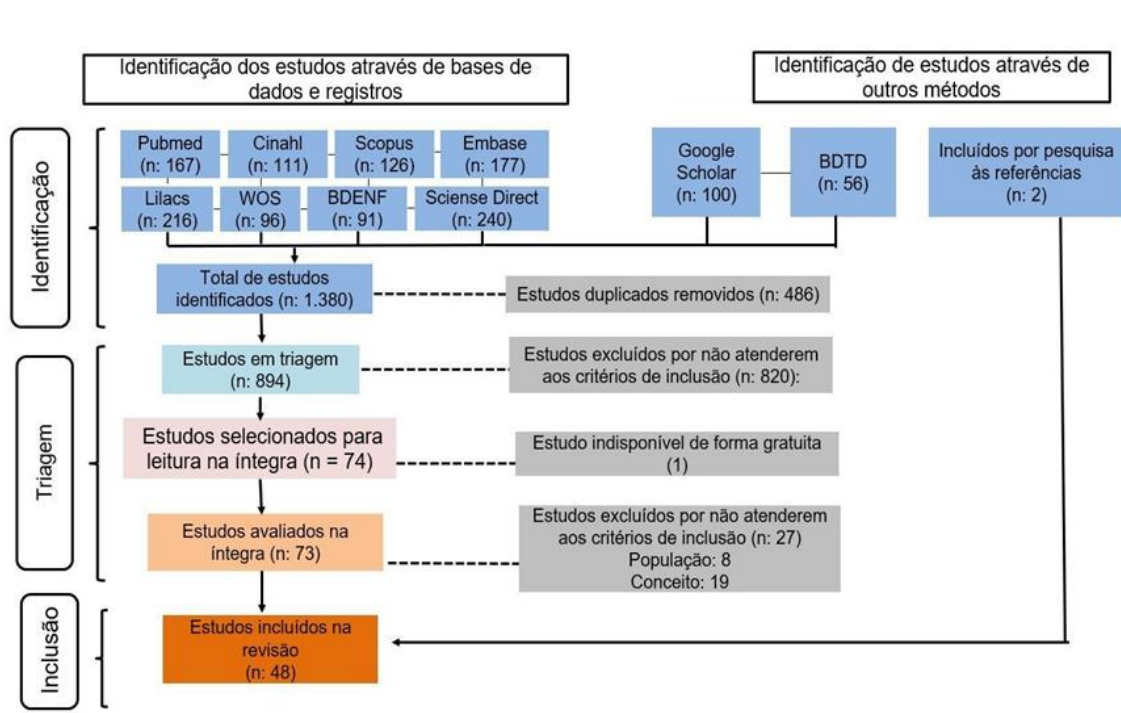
Identificação dos estudos através de bases de dados e registros

Identificação de estudos através de outros métodos

Identificação

Pubmed (n: 167)
Cinahl (n: 111)
Scopus (n: 126)
Embase (n: 177)
Lilacs (n: 216)
WOS (n: 96)
BDENF (n: 91)
Sciense Direct (n: 240)

Google Scholar (n: 100)
BDTD (n: 56)
Incluídos por pesquisa às referências (n: 2)

Total de estudos identificados (n: 1.380)
Estudos duplicados removidos (n: 486)

Triagem

Estudos em triagem (n: 894)
Estudos excluídos por não atenderem aos critérios de inclusão (n: 820):

Estudos selecionados para leitura na íntegra (n = 74)
Estudo indisponível de forma gratuita (1)

Estudos avaliados na íntegra (n: 73)
Estudos excluídos por não atenderem aos critérios de inclusão (n: 27)
População: 8
Conceito: 19

Inclusão

Estudos incluídos na revisão (n: 48)